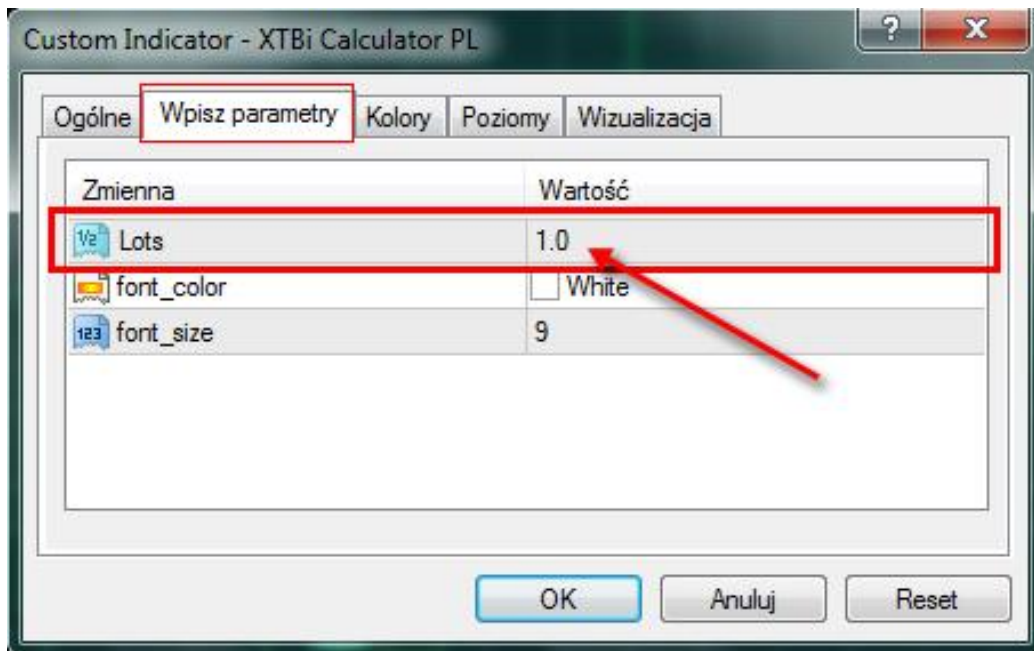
Custom Indicator - XTBi Calculator PL

?
X

Ogólne | Wpisz parametry | Kolory | Poziomy | Wizualizacja

| Zmienna | Wartość |
|---|---|
| ½ Lots | 1.0 |
| font_color | White |
| 123 font_size | 9 |

OK | Anuluj | Reset